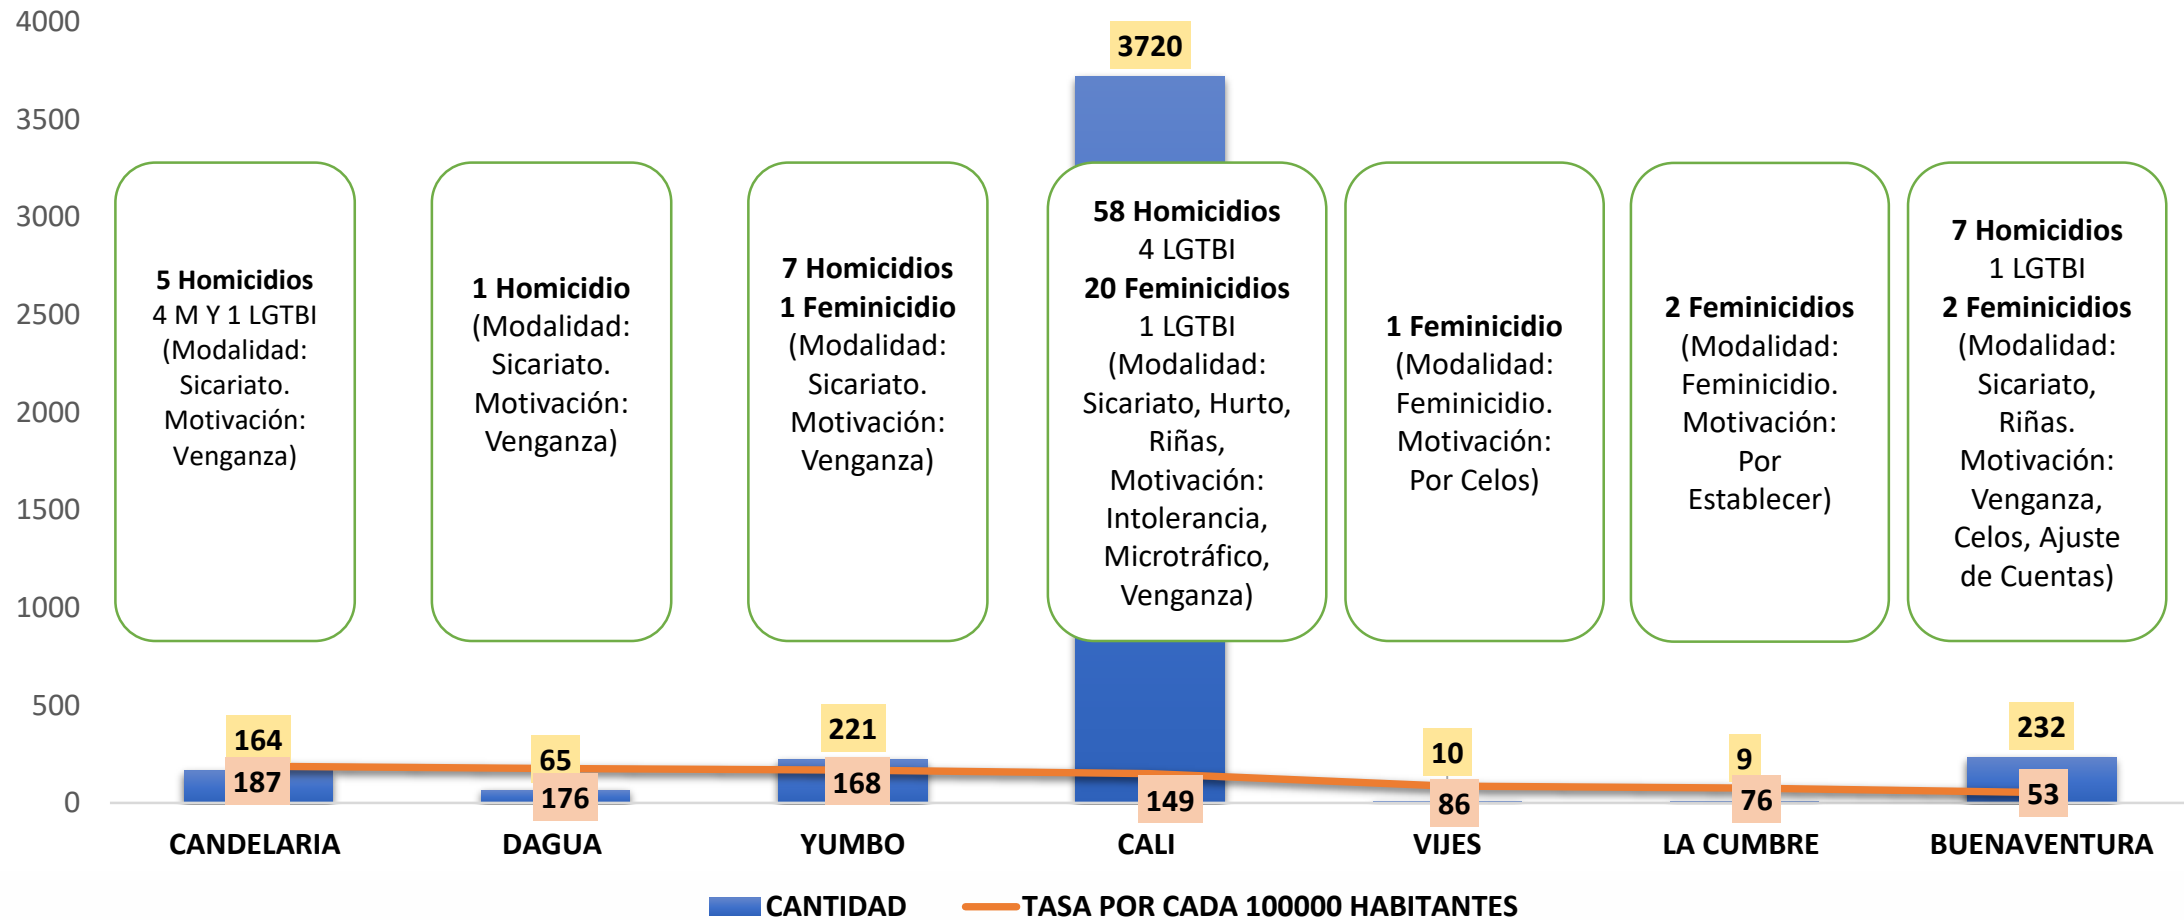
4000
3500
3000
2500
2000
1500
1000
500
0

3720

**5 Homicidios**
4 M Y 1 LGTBI
(Modalidad: Sicariato. Motivación: Venganza)

**1 Homicidio**
(Modalidad: Sicariato. Motivación: Venganza)

**7 Homicidios**
**1 Feminicidio**
(Modalidad: Sicariato. Motivación: Venganza)

**58 Homicidios**
4 LGTBI
**20 Feminicidios**
1 LGTBI
(Modalidad: Sicariato, Hurto, Riñas, Motivación: Intolerancia, Microtráfico, Venganza)

**1 Feminicidio**
(Modalidad: Feminicidio. Motivación: Por Celos)

**2 Feminicidios**
(Modalidad: Feminicidio. Motivación: Por Establecer)

**7 Homicidios**
1 LGTBI
**2 Feminicidios**
(Modalidad: Sicariato, Riñas. Motivación: Venganza, Celos, Ajuste de Cuentas)

164
187
65
176
221
168
149
10
86
9
76
232
53

CANDELARIA
DAGUA
YUMBO
CALI
VIJES
LA CUMBRE
BUENAVENTURA

CANTIDAD
TASA POR CADA 100000 HABITANTES